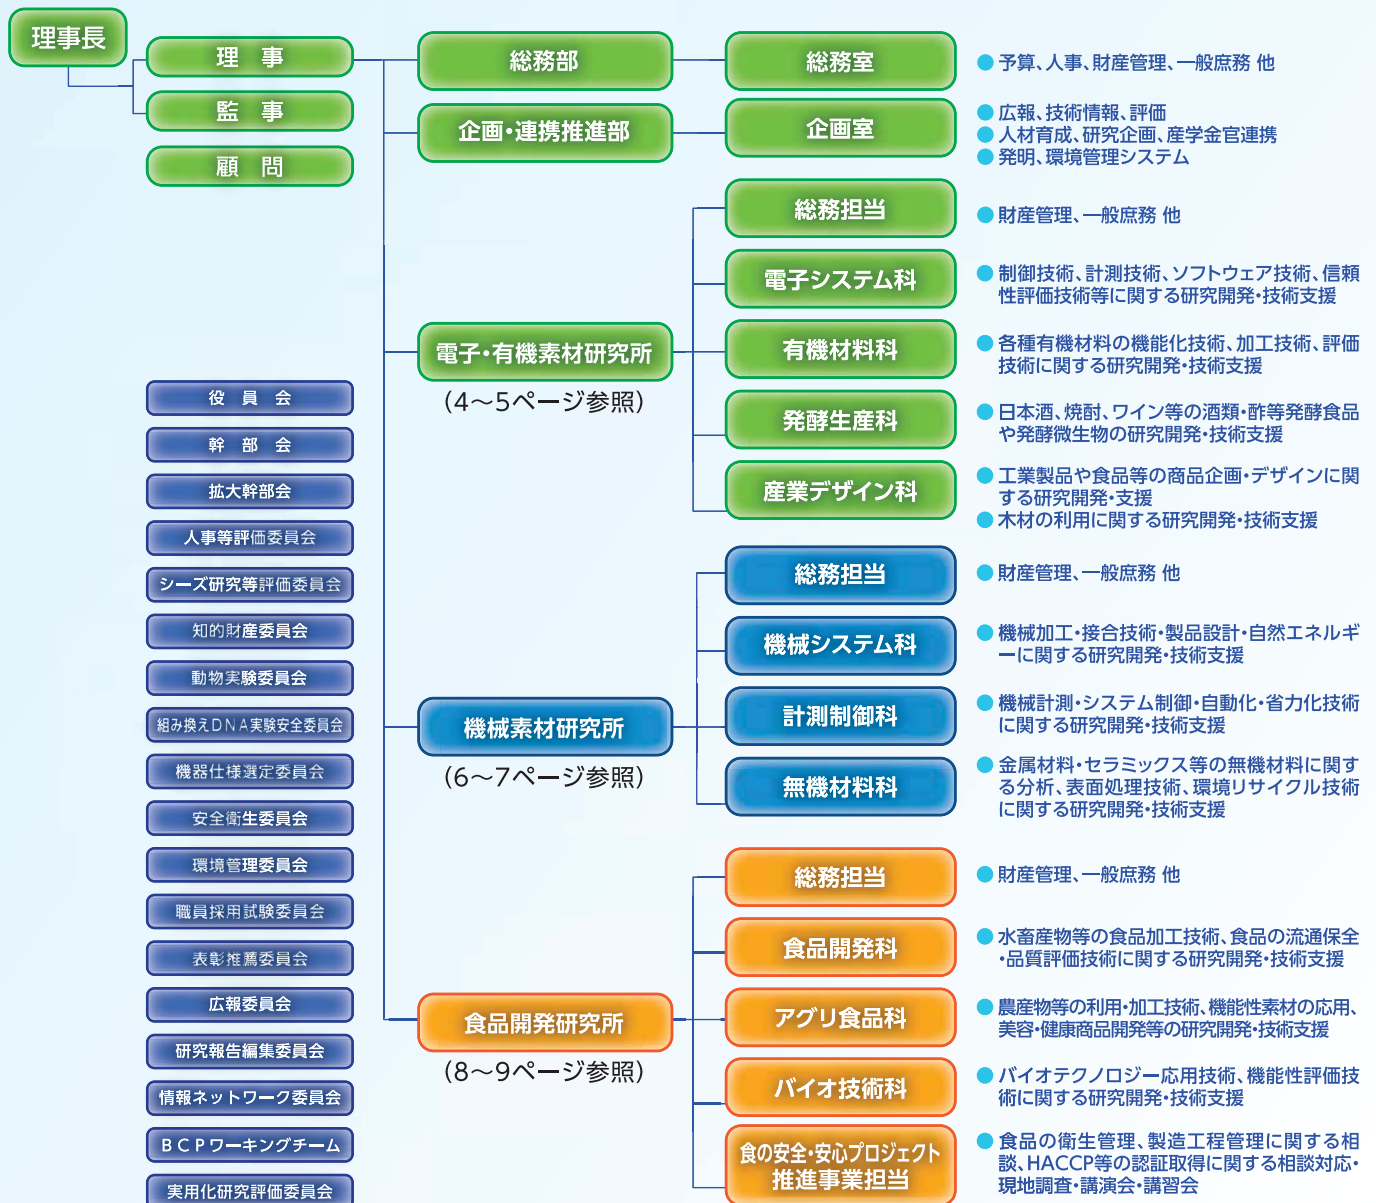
理事長

理　事

監　事

顧　問

役　員　会

幹　部　会

拡大幹部会

人事等評価委員会

シーズ研究等評価委員会

知的財産委員会

動物実験委員会

組み換えＤＮＡ実験安全委員会

機器仕様選定委員会

安全衛生委員会

環境管理委員会

職員採用試験委員会

表彰推薦委員会

広報委員会

研究報告編集委員会

情報ネットワーク委員会

ＢＣＰワーキングチーム

実用化研究評価委員会

総務部

企画・連携推進部

電子・有機素材研究所
（4〜5ページ参照）

機械素材研究所
（6〜7ページ参照）

食品開発研究所
（8〜9ページ参照）

総務室
● 予算、人事、財産管理、一般庶務 他

企画室
● 広報、技術情報、評価
● 人材育成、研究企画、産学金官連携
● 発明、環境管理システム

総務担当
● 財産管理、一般庶務 他

電子システム科
● 制御技術、計測技術、ソフトウェア技術、信頼性評価技術等に関する研究開発・技術支援

有機材料科
● 各種有機材料の機能化技術、加工技術、評価技術に関する研究開発・技術支援

発酵生産科
● 日本酒、焼酎、ワイン等の酒類・酢等発酵食品や発酵微生物の研究開発・技術支援

産業デザイン科
● 工業製品や食品等の商品企画・デザインに関する研究開発・支援
● 木材の利用に関する研究開発・技術支援

総務担当
● 財産管理、一般庶務 他

機械システム科
● 機械加工・接合技術・製品設計・自然エネルギーに関する研究開発・技術支援

計測制御科
● 機械計測・システム制御・自動化・省力化技術に関する研究開発・技術支援

無機材料科
● 金属材料・セラミックス等の無機材料に関する分析、表面処理技術、環境リサイクル技術に関する研究開発・技術支援

総務担当
● 財産管理、一般庶務 他

食品開発科
● 水畜産物等の食品加工技術、食品の流通保全・品質評価技術に関する研究開発・技術支援

アグリ食品科
● 農産物等の利用・加工技術、機能性素材の応用、美容・健康商品開発等の研究開発・技術支援

バイオ技術科
● バイオテクノロジー応用技術、機能性評価技術に関する研究開発・技術支援

食の安全・安心プロジェクト推進事業担当
● 食品の衛生管理、製造工程管理に関する相談、HACCP等の認証取得に関する相談対応・現地調査・講演会・講習会